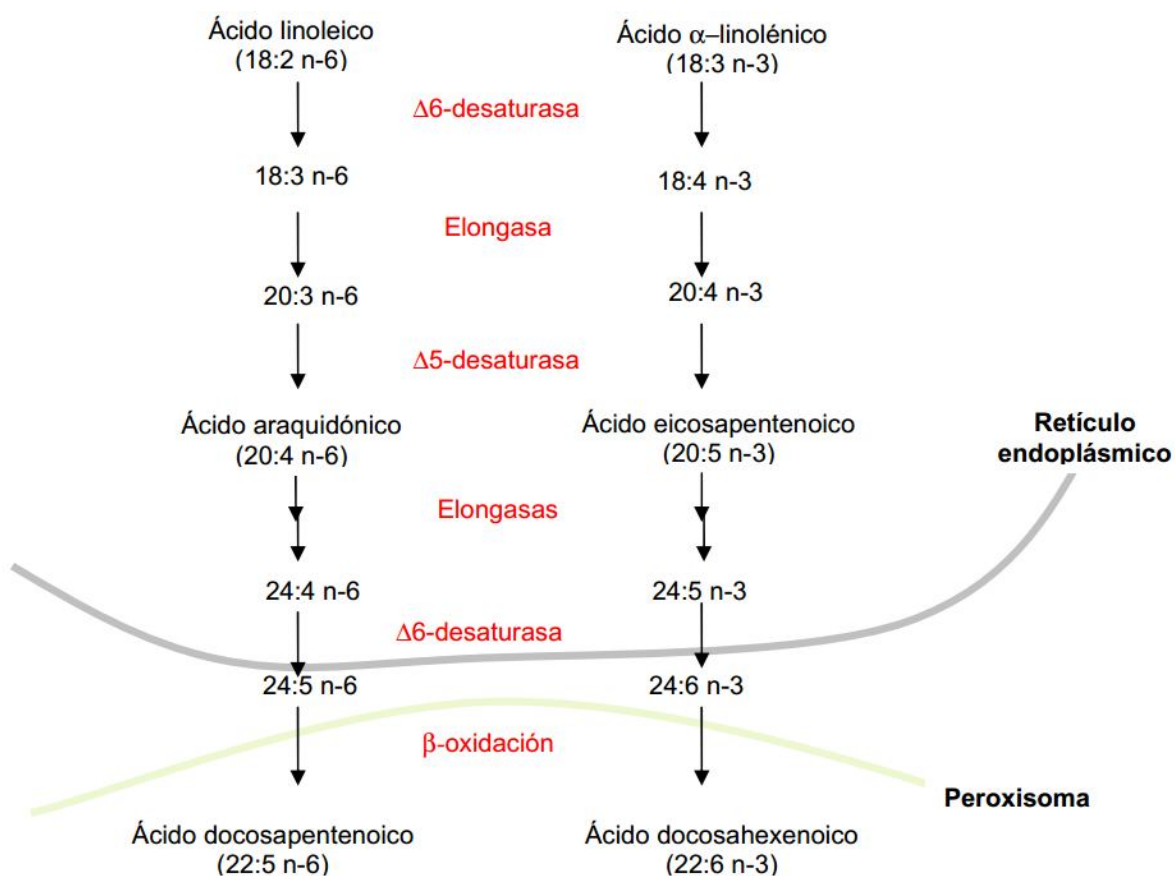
Ácido linoleico
(18:2 n-6)

Ácido $\alpha$–linolénico
(18:3 n-3)

$\Delta$6-desaturasa

18:3 n-6

18:4 n-3

Elongasa

20:3 n-6

20:4 n-3

$\Delta$5-desaturasa

Ácido araquidónico
(20:4 n-6)

Ácido eicosapentenoico
(20:5 n-3)

Retículo endoplásmico

Elongasas

24:4 n-6

24:5 n-3

$\Delta$6-desaturasa

24:5 n-6

24:6 n-3

$\beta$-oxidación

Peroxisoma

Ácido docosapentenoico
(22:5 n-6)

Ácido docosahexenoico
(22:6 n-3)